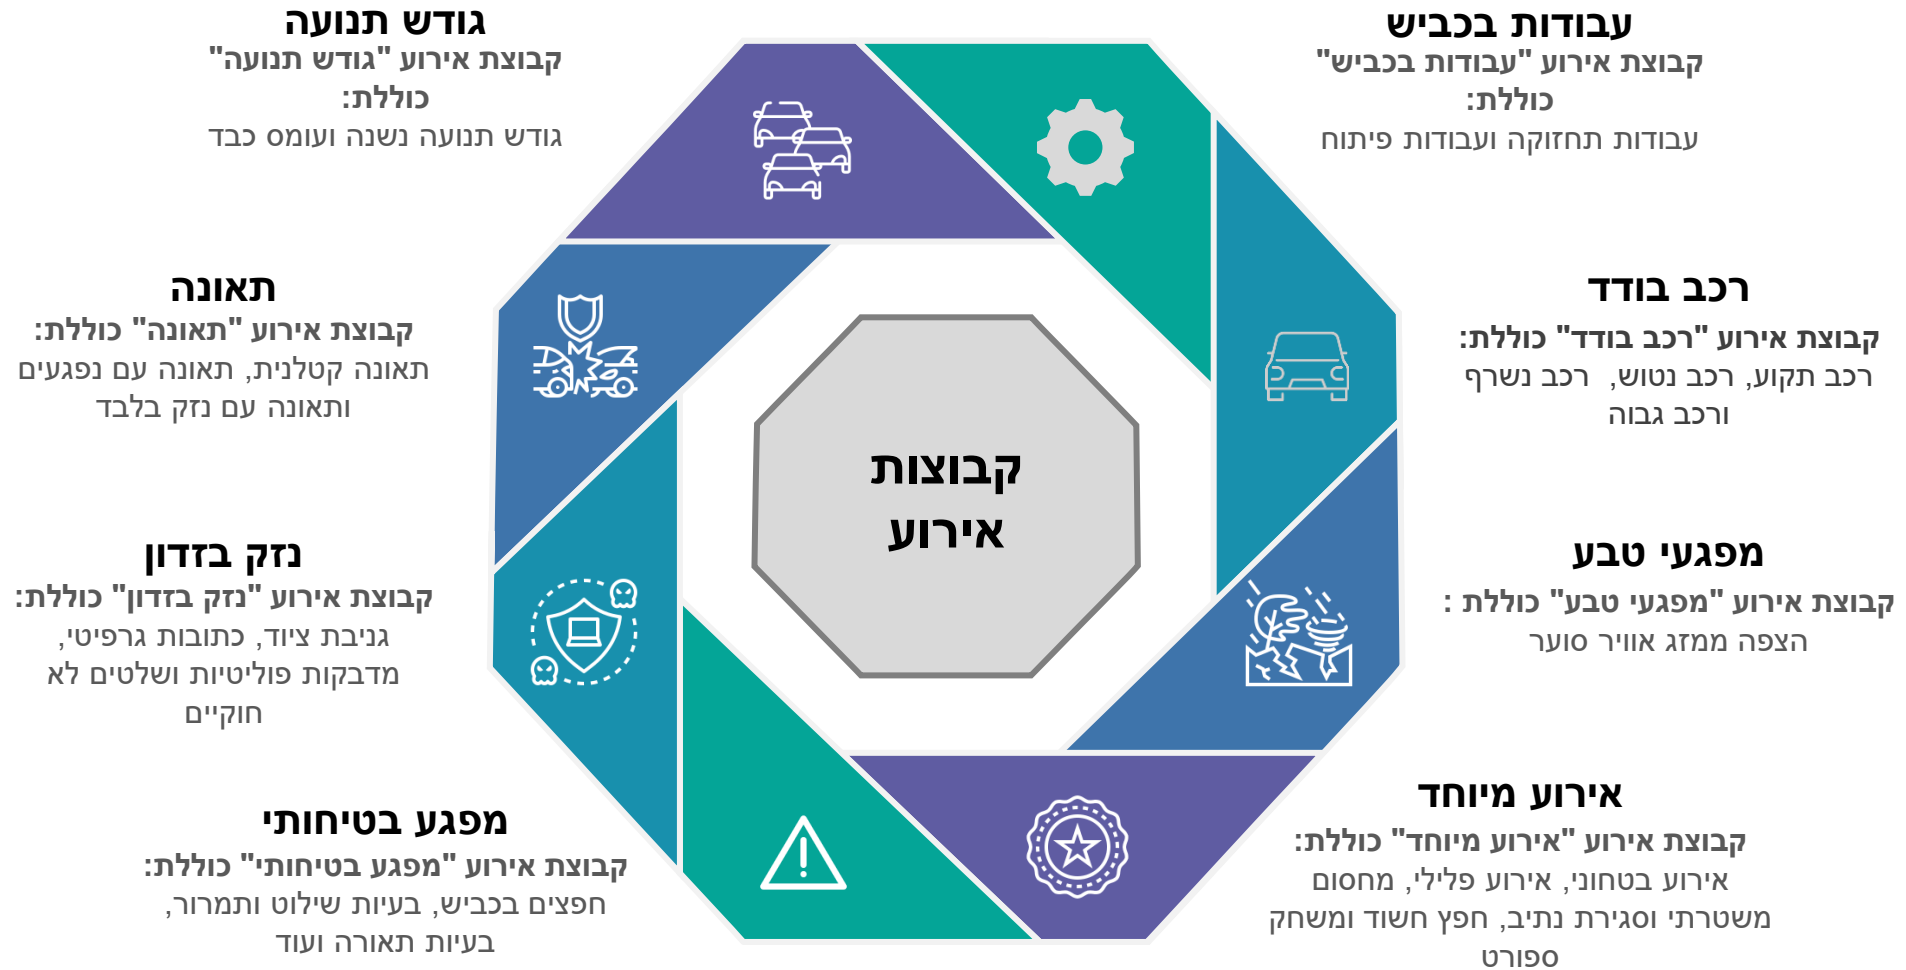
קבוצות אירוע

עבודות בכביש
קבוצת אירוע "עבודות בכביש" כוללת:
עבודות תחזוקה ועבודות פיתוח

גודש תנועה
קבוצת אירוע "גודש תנועה" כוללת:
גודש תנועה נשנה ועומס כבד

רכב בודד
קבוצת אירוע "רכב בודד" כוללת:
רכב תקוע, רכב נטוש, רכב נשרף ורכב גבוה

תאונה
קבוצת אירוע "תאונה" כוללת:
תאונה קטלנית, תאונה עם נפגעים ותאונה עם נזק בלבד

מפגעי טבע
קבוצת אירוע "מפגעי טבע" כוללת :
הצפה ממזג אוויר סוער

נזק בזדון
קבוצת אירוע "נזק בזדון" כוללת:
גניבת ציוד, כתובות גרפיטי, מדבקות פוליטיות ושלטים לא חוקיים

אירוע מיוחד
קבוצת אירוע "אירוע מיוחד" כוללת:
אירוע בטחוני, אירוע פלילי, מחסום משטרתי וסגירת נתיב, חפץ חשוד ומשחק ספורט

מפגע בטיחותי
קבוצת אירוע "מפגע בטיחותי" כוללת:
חפצים בכביש, בעיות שילוט ותמרור, בעיות תאורה ועוד